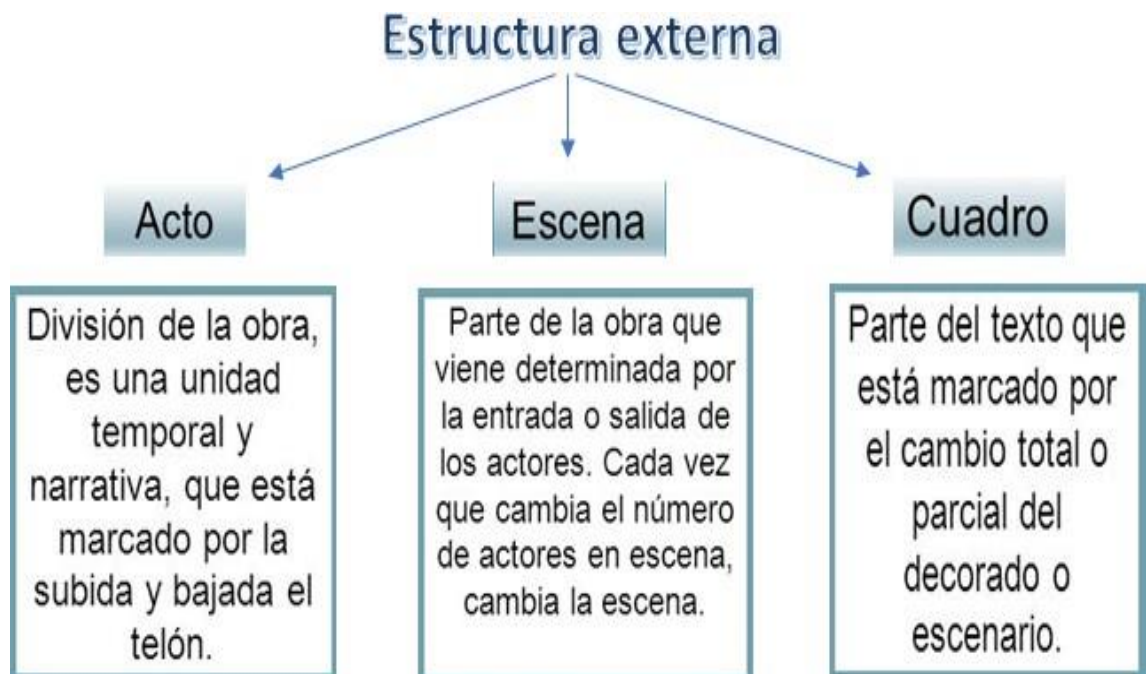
Estructura externa

Acto

División de la obra, es una unidad temporal y narrativa, que está marcado por la subida y bajada el telón.

Escena

Parte de la obra que viene determinada por la entrada o salida de los actores. Cada vez que cambia el número de actores en escena, cambia la escena.

Cuadro

Parte del texto que está marcado por el cambio total o parcial del decorado o escenario.